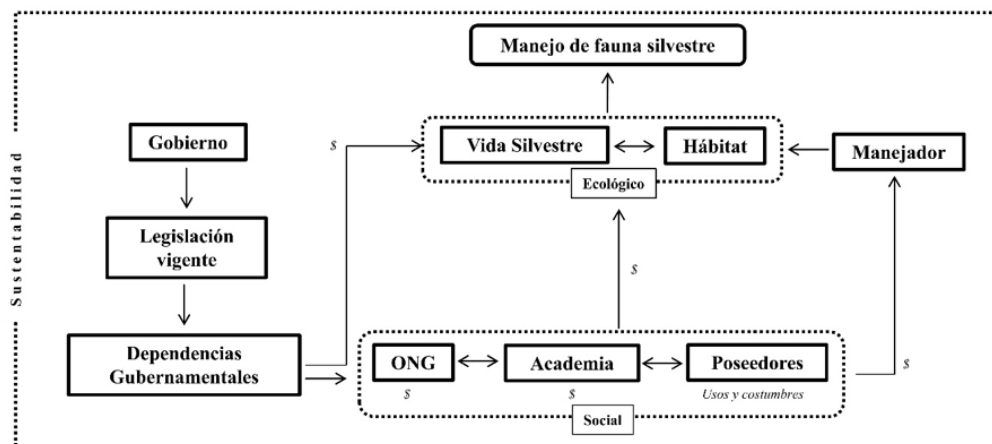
Sustentabilidad

Manejo de fauna silvestre

Gobierno

Legislación vigente

Dependencias Gubernamentales

$

Vida Silvestre

Hábitat

Ecológico

Manejador

$

ONG

$

Academia

$

Poseedores

Usos y costumbres

Social

$